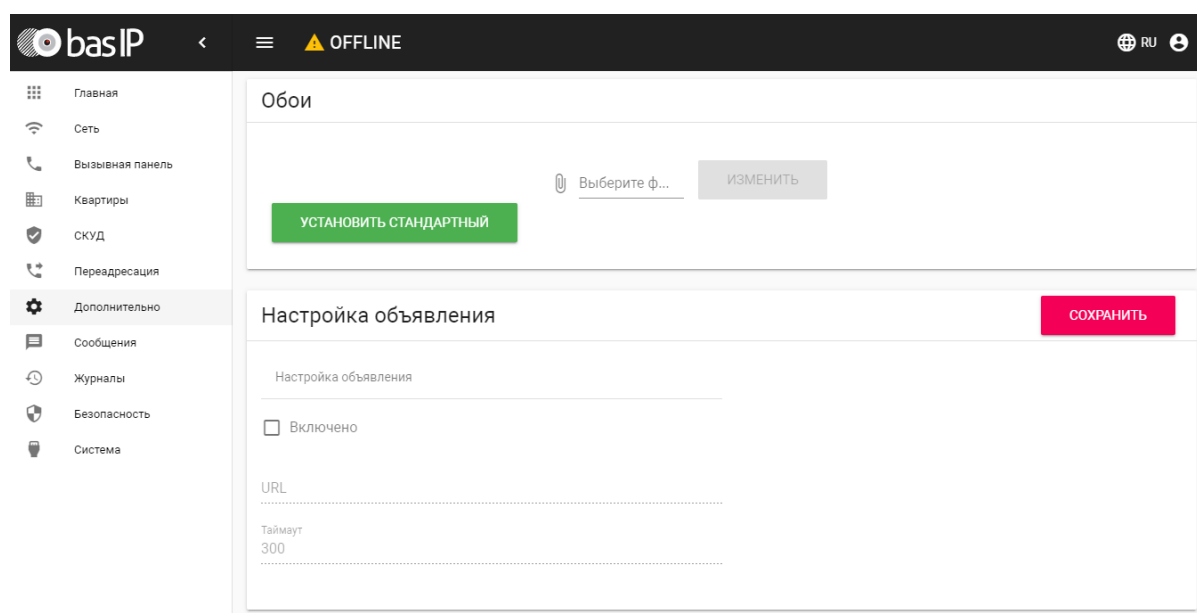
basIP

OFFLINE

RU

Главная
Сеть
Вызывная панель
Квартиры
СКУД
Переадресация
Дополнительно
Сообщения
Журналы
Безопасность
Система

Обои

Выберите ф...

ИЗМЕНИТЬ

УСТАНОВИТЬ СТАНДАРТНЫЙ

Настройка объявления

СОХРАНИТЬ

Настройка объявления

Включено

URL

Таймаут
300